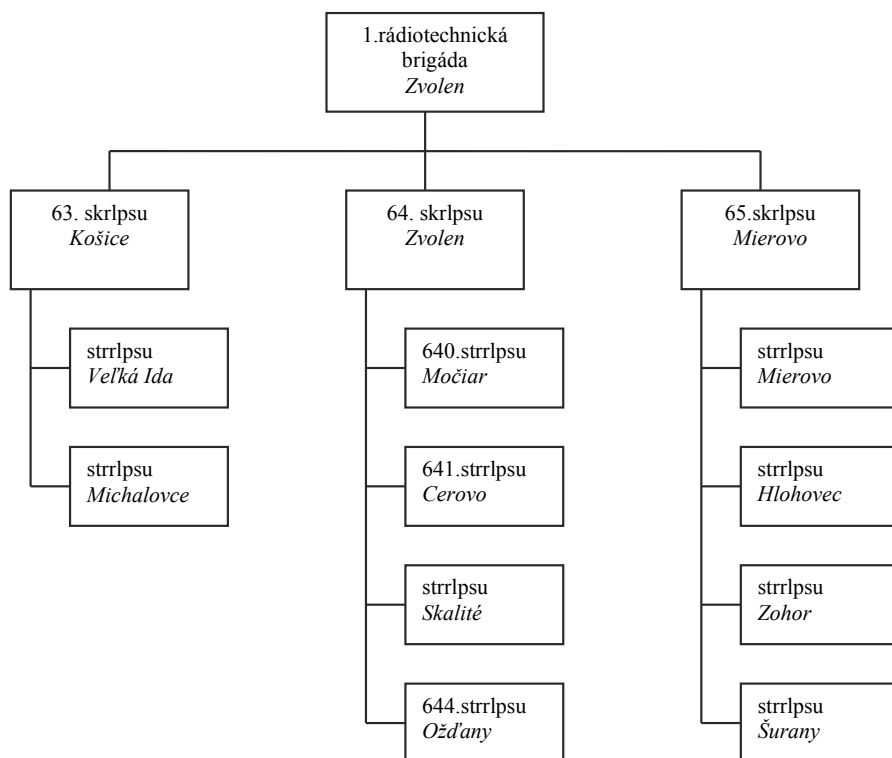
1.rádiotechnická brigáda
*Zvolen*

63. skrlpsu
*Košice*

strrlpsu
*Veľká Ida*

strrlpsu
*Michalovce*

64. skrlpsu
*Zvolen*

640.strrlpsu
*Močiar*

641.strrlpsu
*Cerovo*

strrlpsu
*Skalité*

644.strrlpsu
*Ožďany*

65.skrlpsu
*Mierovo*

strrlpsu
*Mierovo*

strrlpsu
*Hlohovec*

strrlpsu
*Zohor*

strrlpsu
*Šurany*